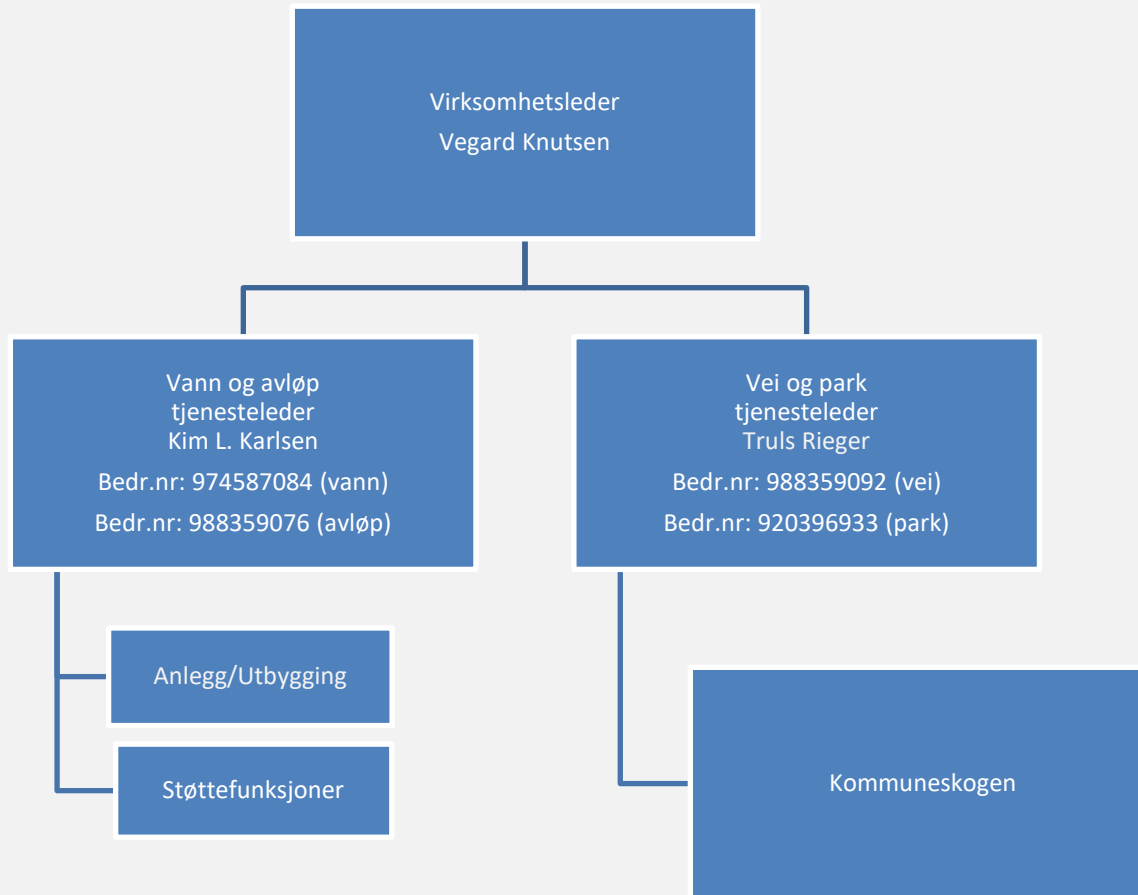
Virksomhetsleder
Vegard Knutsen

Vann og avløp
tjenesteleder
Kim L. Karlsen
Bedr.nr: 974587084 (vann)
Bedr.nr: 988359076 (avløp)

Vei og park
tjenesteleder
Truls Rieger
Bedr.nr: 988359092 (vei)
Bedr.nr: 920396933 (park)

Anlegg/Utbygging

Støttefunksjoner

Kommuneskogen